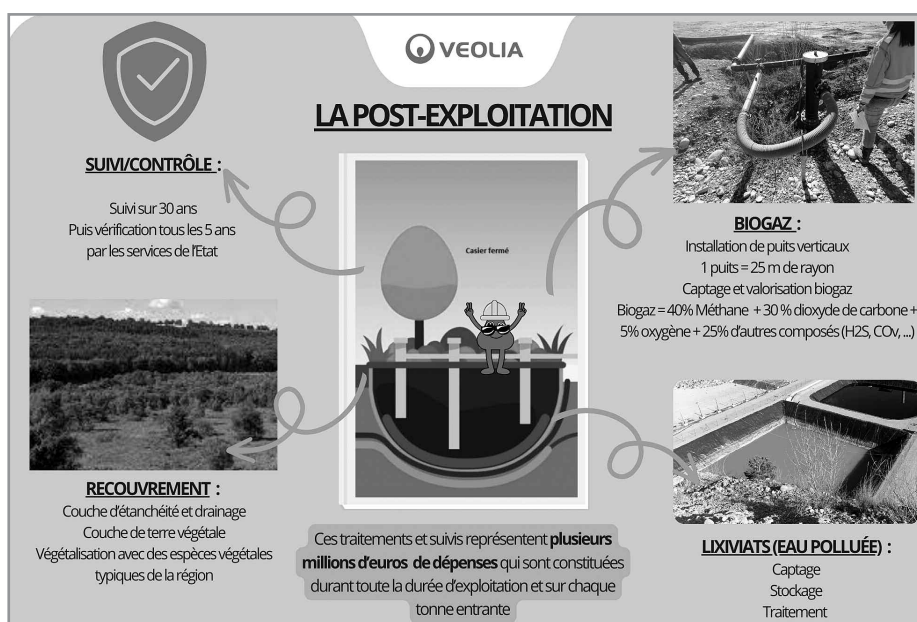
VEOLIA

LA POST-EXPLOITATION

SUIVI/CONTRÔLE :

Suivi sur 30 ans
Puis vérification tous les 5 ans
par les services de l'Etat

Casier fermé

BIOGAZ :

Installation de puits verticaux
1 puits = 25 m de rayon
Captage et valorisation biogaz
Biogaz = 40% Méthane + 30 % dioxyde de carbone + 5% oxygène + 25% d'autres composés (H2S, COv, ...)

RECOUVREMENT :

Couche d'étanchéité et drainage
Couche de terre végétale
Végétalisation avec des espèces végétales typiques de la région

Ces traitements et suivis représentent **plusieurs millions d'euros de dépenses** qui sont constituées durant toute la durée d'exploitation et sur chaque tonne entrante

LIXIVIATS (EAU POLLUÉE) :

Captage
Stockage
Traitement